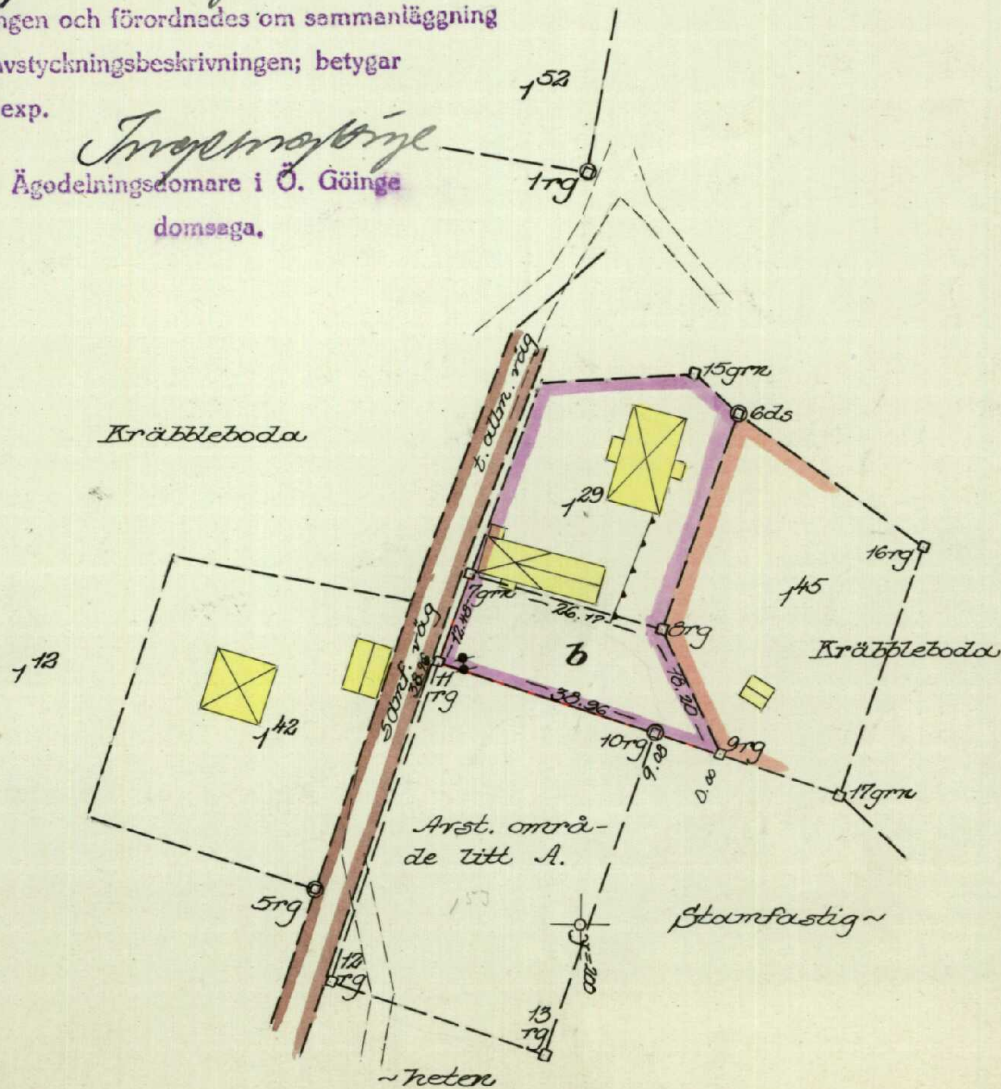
ngen och förordnades om sammanläggning
vstyckningsbeskrivningen; betygar
exp.

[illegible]
Ägodelningsdomare i Ö. Göinge domsaga.

$1^{52}$
1rg

15grn
6ds
Kräbbleboda
t. allm. väg
$1^{29}$
16rg
7grn
26.17
8rg
$1^{45}$
$1^{12}$
5,0m f. väg
12.18
38.10
11 rg
b
Kräbbleboda
38.96
76.20
$1^{42}$
10rg
9.28
9rg
0.80
17grn
Arst. område titt A.
5rg
Stamfastig~
12 rg
13 rg
~heten